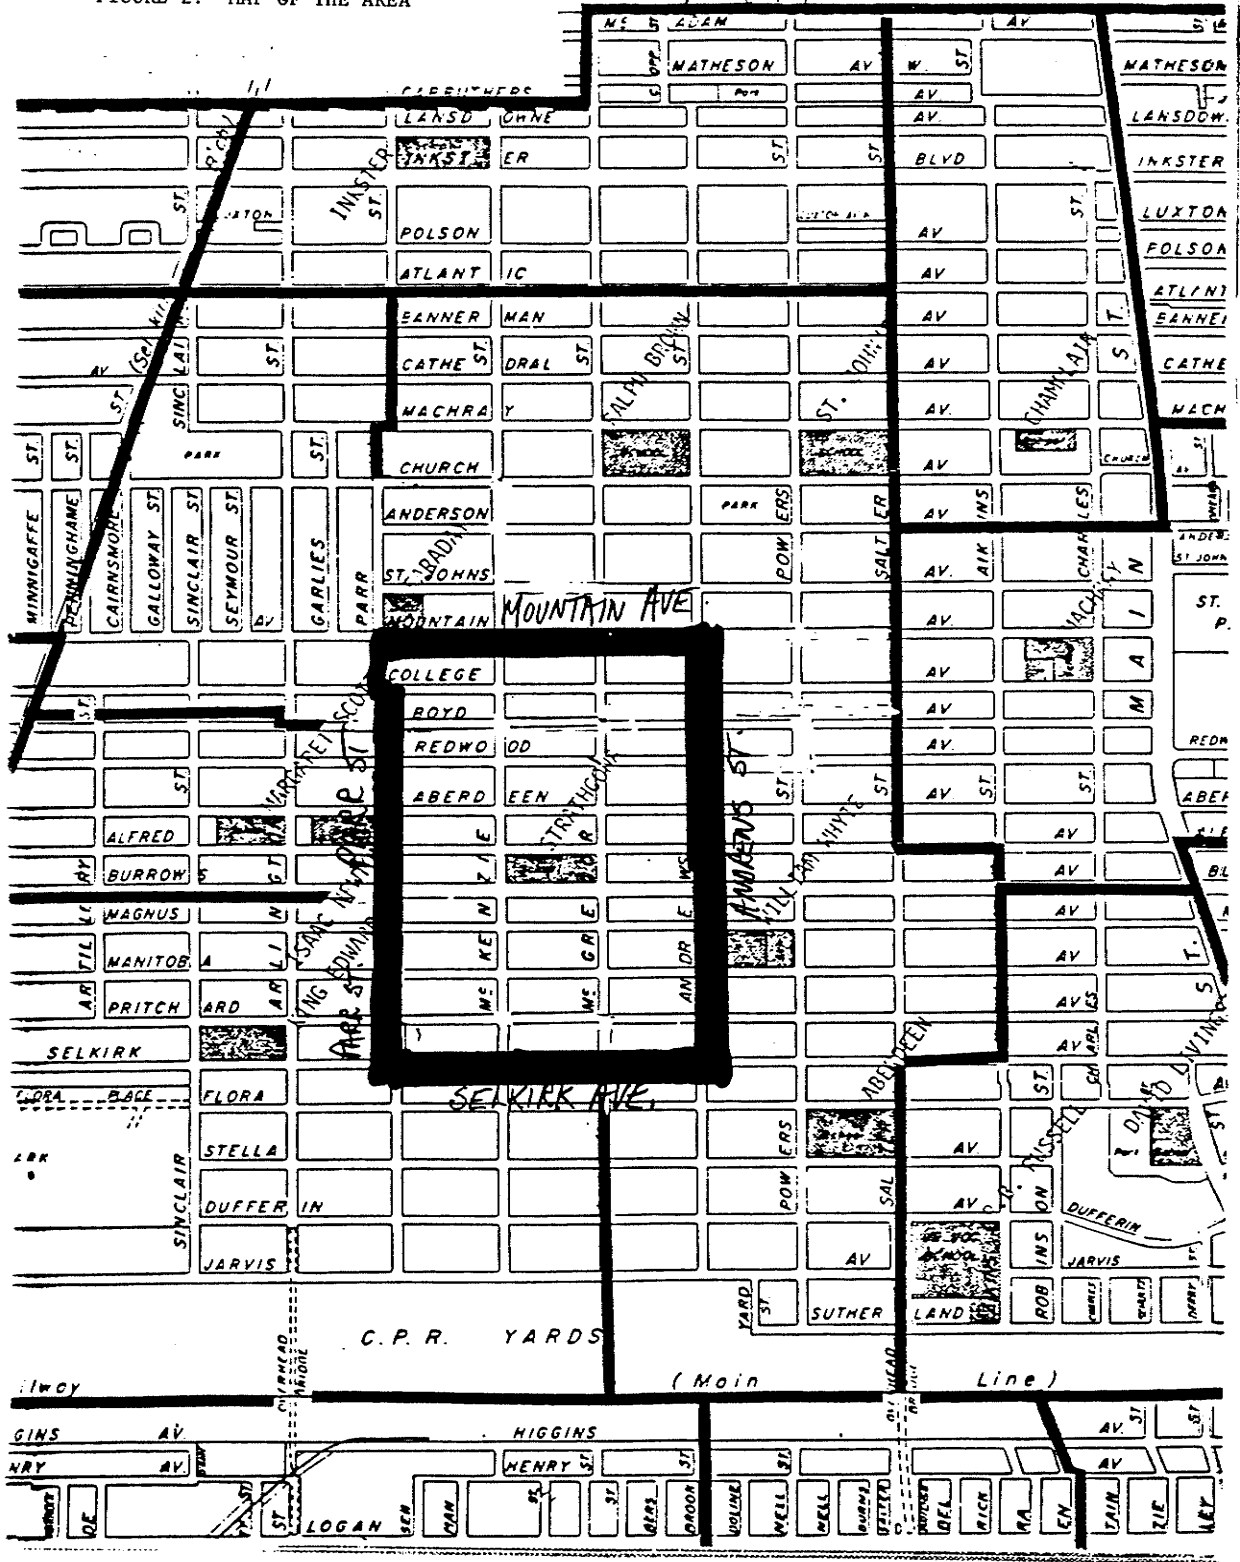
FIGURE 2. MAP OF THE AREA

MC ADAM AV
MATHESON AV W. ST. MATHESON
CARRUTHERS
LANSDOWNE AV LANSDOW.
INKSTER BLVD INKSTER
INKSTER ST.
LUXTON
POLSON AV POLSON
ATLANTIC AV ATLANT
BANNERMAN AV BANNE
CATHEDRAL AV CATHE
MACHRAY AV MACH
CHURCH AV CHURCH
ANDERSON AV
PARK
ST. JOHNS AV ST. JOHN
MOUNTAIN MOUNTAIN AVE AV
COLLEGE AV
BOYD AV
REDWOOD AV REDW
ABERDEEN AV ABER
ALFRED AV
BURROWS AV
MAGNUS AV
MANITOBA AV
PRITCHARD AVES
SELKIRK AV
FLORA PLACE FLORA
SELKIRK AVE.
STELLA AV
DUFFERIN AV DUFFERIN
JARVIS AV JARVIS
SUTHERLAND
C. P. R. YARDS
(Main Line)
ilway
GINS AV. HIGGINS AV.
NRY AV HENRY ST. AV
LOGAN
MINNIGAFFE ST.
PENNINGHAME
CAIRNSMORE
GALLOWAY ST.
SINCLAIR ST.
SEYMOUR ST.
GARLIES
PARR
ST.
SINCLAIR
McKENZIE
McGREGOR
ANDREWS ST.
ANDREWS
POWERS
SALTER ST.
AIKINS
CHARLES
MAIN
ST.
ARLINGTON
MARGARET SCOTT
PARR ST.
ISAAC NEWTON
KING EDWARD
PARK
STRATHCONA
WILLIAM WHYTE
ST. JOHNS
RALPH BROWN
ST. JOHNS
CHANCELAR
ST. BONIFACE
ABERDEEN
ST. JOHNS PARK
SCHOOL
CHURCH
PARK
OVERHEAD BRIDGE
YARD ST.
DUFFERIN
ROBINSON
ST.
LORD SELKIRK